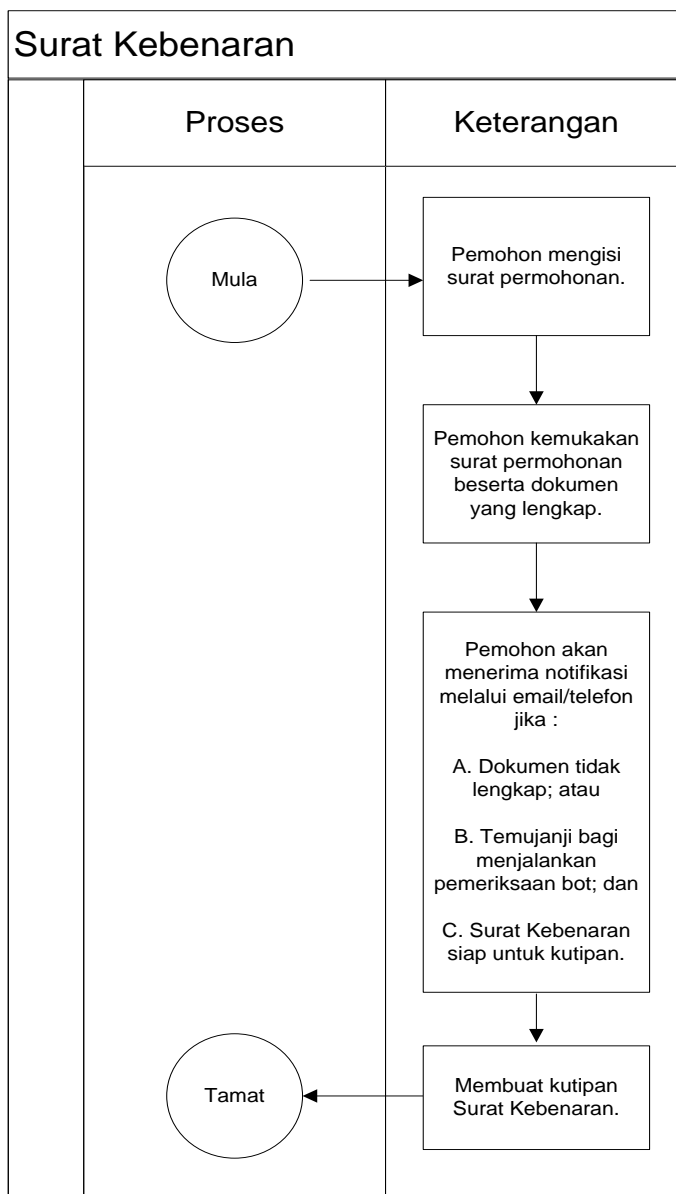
Surat Kebenaran

Proses

Keterangan

Mula

Pemohon mengisi surat permohonan.

Pemohon kemukakan surat permohonan beserta dokumen yang lengkap.

Pemohon akan menerima notifikasi melalui email/telefon jika :

A. Dokumen tidak lengkap; atau

B. Temujanji bagi menjalankan pemeriksaan bot; dan

C. Surat Kebenaran siap untuk kutipan.

Tamat

Membuat kutipan Surat Kebenaran.